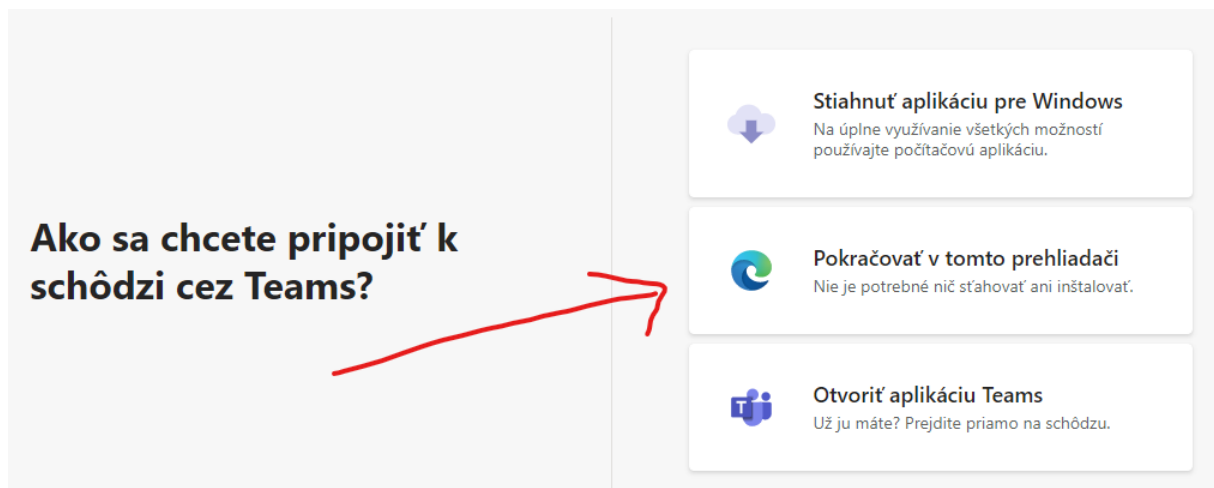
Ako sa chcete pripojiť k schôdzi cez Teams?

Stiahnuť aplikáciu pre Windows
Na úplne využívanie všetkých možností používajte počítačovú aplikáciu.

Pokračovať v tomto prehliadači
Nie je potrebné nič sťahovať ani inštalovať.

Otvoriť aplikáciu Teams
Už ju máte? Prejdite priamo na schôdzu.